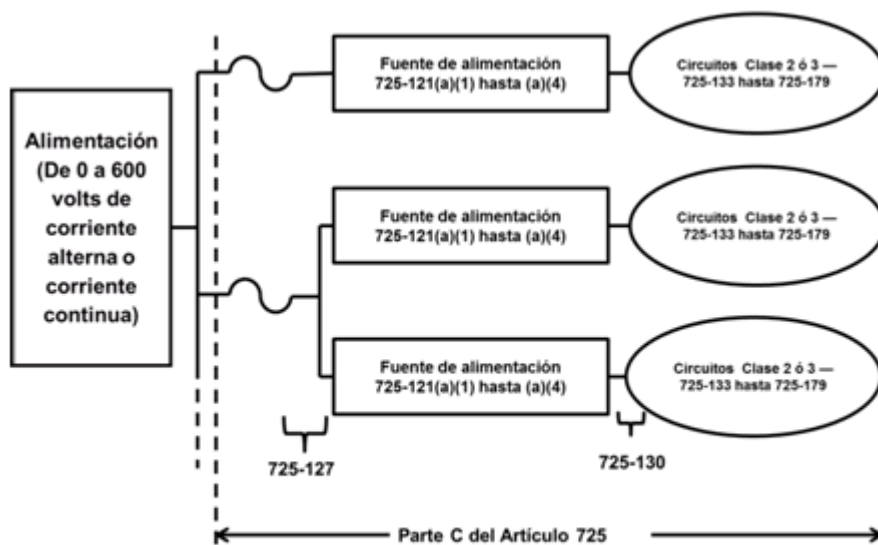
Alimentación (De 0 a 600 volts de corriente alterna o corriente continua)

Fuente de alimentación 725-121(a)(1) hasta (a)(4)

Circuitos Clase 2 ó 3 — 725-133 hasta 725-179

Fuente de alimentación 725-121(a)(1) hasta (a)(4)

Circuitos Clase 2 ó 3 — 725-133 hasta 725-179

Fuente de alimentación 725-121(a)(1) hasta (a)(4)

Circuitos Clase 2 ó 3 — 725-133 hasta 725-179

725-127

725-130

Parte C del Artículo 725